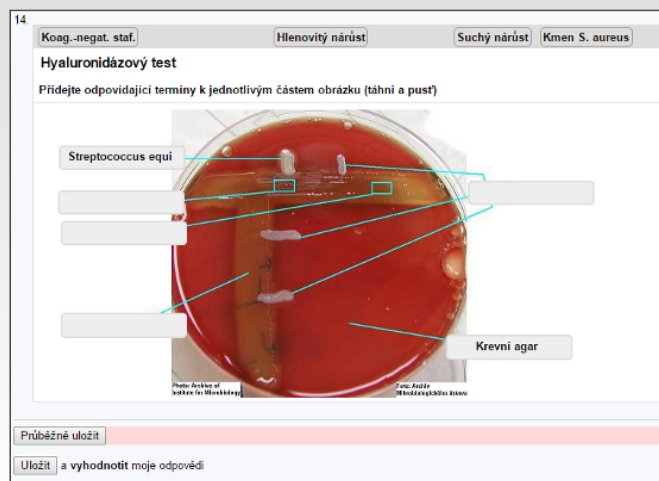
14

Koag.-negat. staf.

Hlenovitý nárůst

Suchý nárůst

Kmen S. aureus

Hyaluronidázový test

Přiřaďte odpovídající termíny k jednotlivým částem obrázku (táhni a pusť)

Streptococcus equi

Krevní agar

Photo: Archive of Institute for Microbiology

Foto: Archiv Mikrobiologického ústavu

Průběžné uložit

Uložit a vyhodnotit moje odpovědi